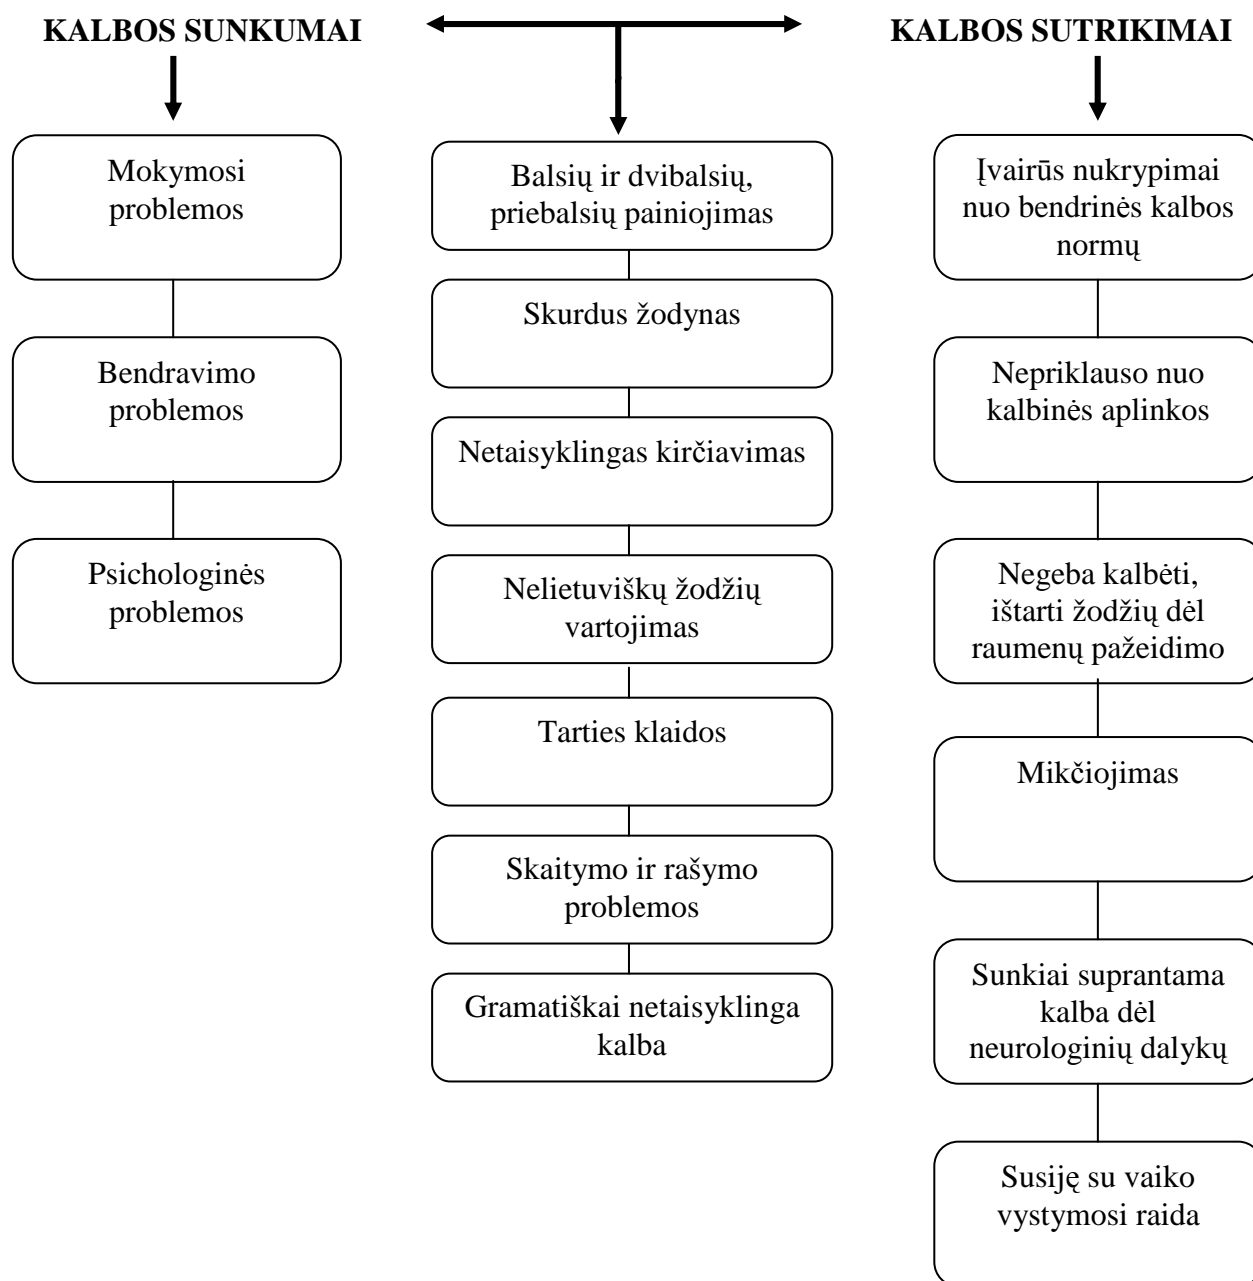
KALBOS SUNKUMAI

KALBOS SUTRIKIMAI

Mokymosi problemos

Bendravimo problemos

Psichologinės problemos

Balsių ir dvibalsių, priebalsių painiojimas

Skurdus žodynas

Netaisyklingas kirčiavimas

Nelietuviškų žodžių vartojimas

Tarties klaidos

Skaitymo ir rašymo problemos

Gramatiškai netaisyklinga kalba

Įvairūs nukrypimai nuo bendrinės kalbos normų

Nepriklauso nuo kalbinės aplinkos

Negeba kalbėti, ištarti žodžių dėl raumenų pažeidimo

Mikčiojimas

Sunkiai suprantama kalba dėl neurologinių dalykų

Susiję su vaiko vystymosi raida